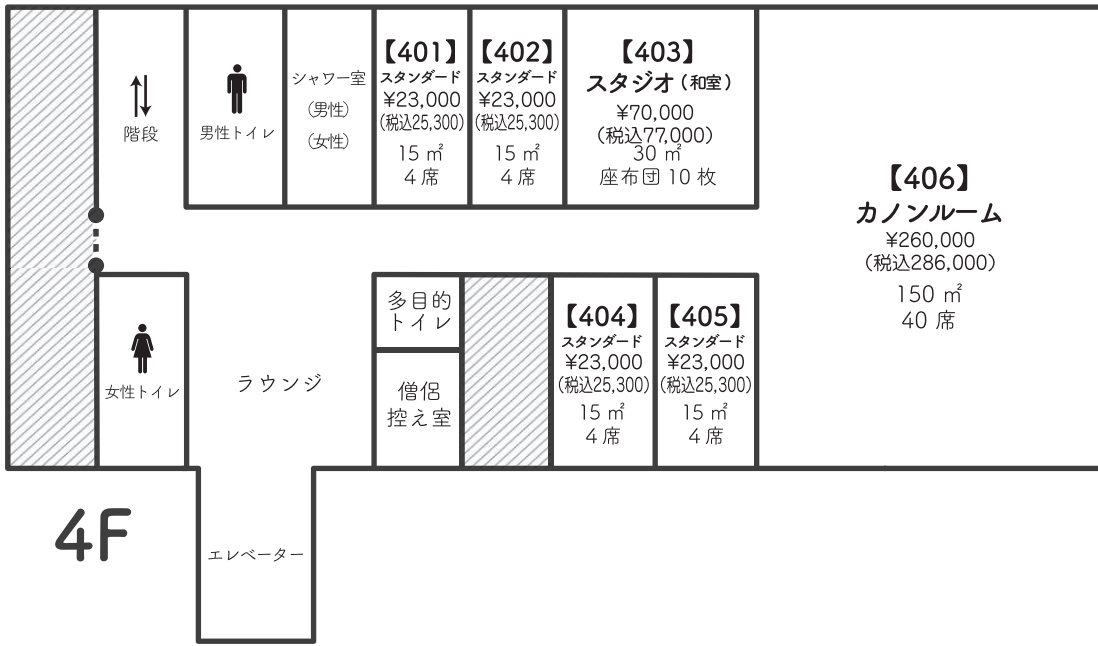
階段

男性トイレ

シャワー室
(男性)
(女性)

【401】
スタンダード
¥23,000
(税込25,300)
15 ㎡
4席

【402】
スタンダード
¥23,000
(税込25,300)
15 ㎡
4席

【403】
スタジオ(和室)
¥70,000
(税込77,000)
30 ㎡
座布団 10 枚

【406】
カノンルーム
¥260,000
(税込286,000)
150 ㎡
40 席

女性トイレ

ラウンジ

多目的
トイレ

僧侶
控え室

【404】
スタンダード
¥23,000
(税込25,300)
15 ㎡
4席

【405】
スタンダード
¥23,000
(税込25,300)
15 ㎡
4席

4F

エレベーター